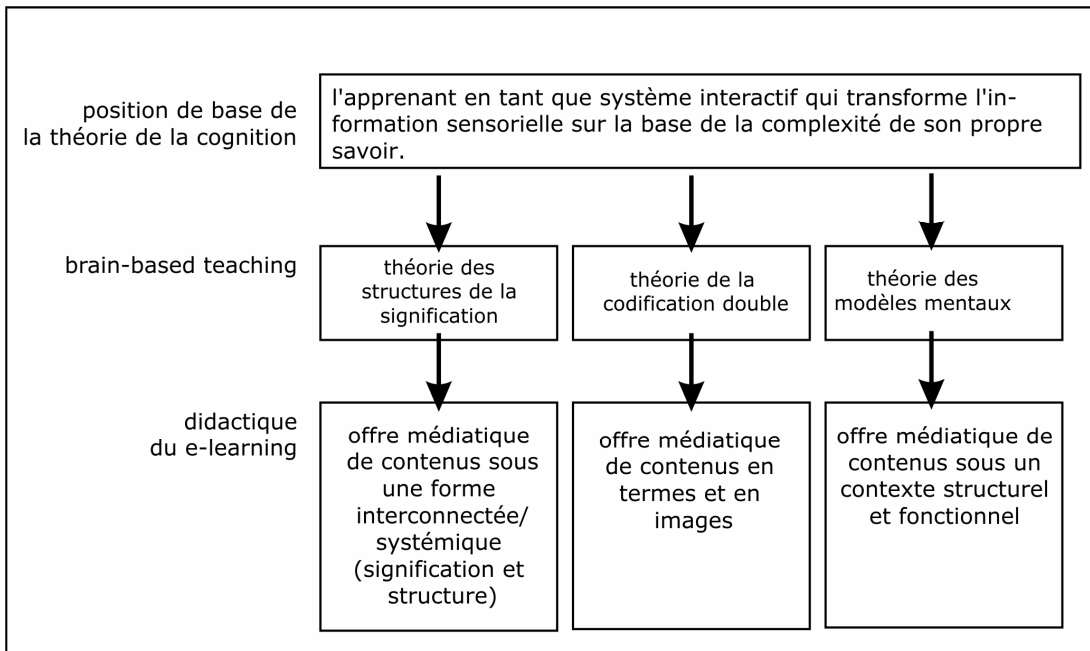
position de base de la théorie de la cognition

l'apprenant en tant que système interactif qui transforme l'information sensorielle sur la base de la complexité de son propre savoir.

brain-based teaching

théorie des structures de la signification

théorie de la codification double

théorie des modèles mentaux

didactique du e-learning

offre médiatique de contenus sous une forme interconnectée/ systémique (signification et structure)

offre médiatique de contenus en termes et en images

offre médiatique de contenus sous un contexte structurel et fonctionnel